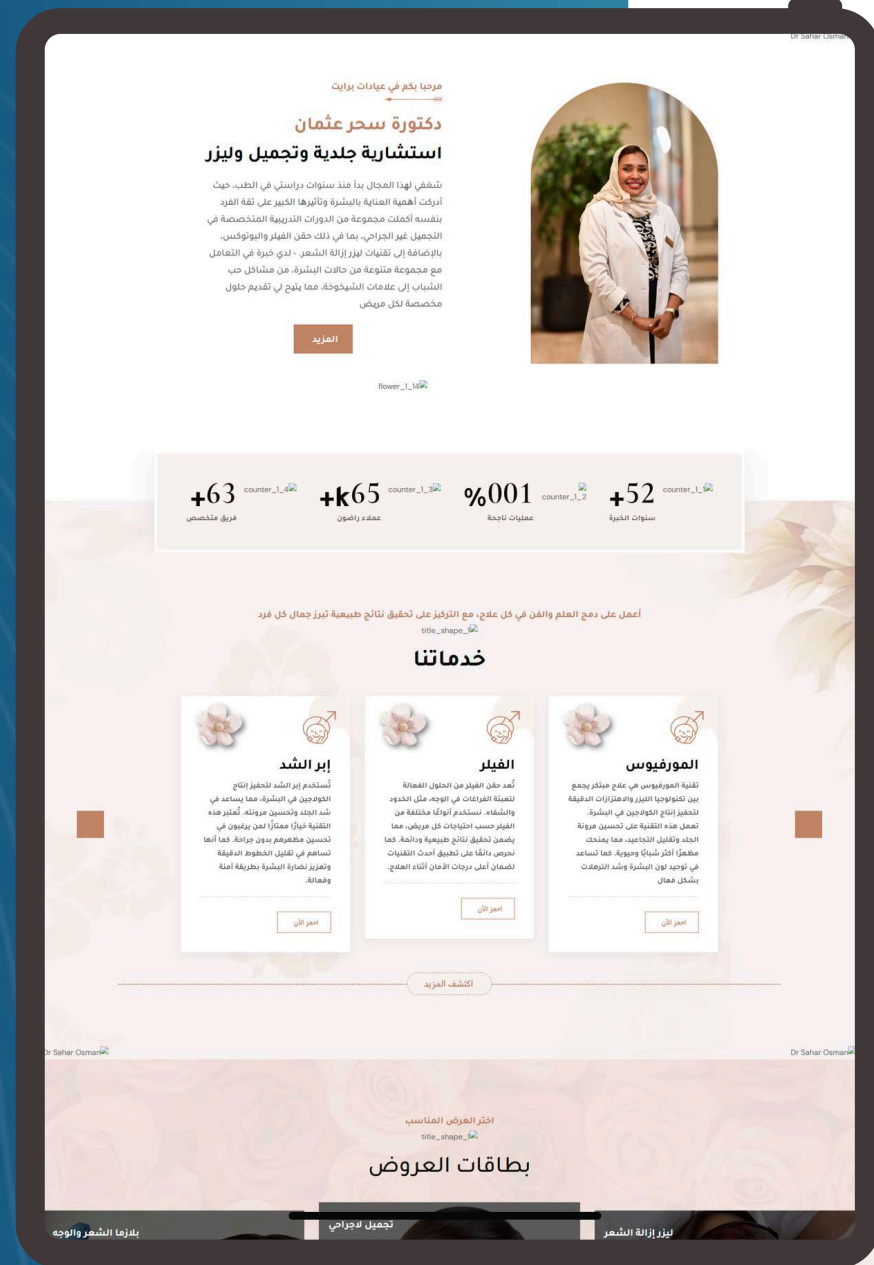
Dr Sahar Osman

مرحبا بكم في عيادات برايت

دكتورة سحر عثمان

استشارية جلدية وتجميل وليزر

شغفي لهذا المجال بدأ منذ سنوات دراستي في الطب، حيث أدركت أهمية العناية بالبشرة وتأثيرها الكبير على ثقة الفرد بنفسه أكملت مجموعة من الدورات التدريبية المتخصصة في التجميل غير الجراحي، بما في ذلك حقن الفيلر والبوتوكس، بالإضافة إلى تقنيات ليزر إزالة الشعر - لدي خبرة في التعامل مع مجموعة متنوعة من حالات البشرة، من مشاكل حب الشباب إلى علامات الشيخوخة، مما يتيح لي تقديم حلول مخصصة لكل مريض

المزيد

flower_1_14

| counter_1_4 +63 فريق متخصص | counter_1_3 +k65 عملاء راضون | counter_1_2 %001 عمليات ناجحة | counter_1_1 +52 سنوات الخبرة |
|---|---|---|---|

أعمل على دمج العلم والفن في كل علاج، مع التركيز على تحقيق نتائج طبيعية تبرز جمال كل فرد

title_shape_

خدماتنا

المورفيوس

تقنية المورفيوس هي علاج مبتكر يجمع بين تكنولوجيا الليزر والاهتزازات الدقيقة لتحفيز إنتاج الكولاجين في البشرة. تعمل هذه التقنية على تحسين مرونة الجلد وتقليل التجاعيد، مما يمنحك مظهرًا أكثر شبابًا وحيوية. كما تساعد في توحيد لون البشرة وشد الترهلات بشكل فعال

احجز الآن

الفيلر

تُعد حقن الفيلر من الحلول الفعالة لتعبئة الفراغات في الوجه، مثل الخدود والشفاه. نستخدم أنواعًا مختلفة من الفيلر حسب احتياجات كل مريض، مما يضمن تحقيق نتائج طبيعية ودائمة. كما نحرص دائمًا على تطبيق أحدث التقنيات لضمان أعلى درجات الأمان أثناء العلاج.

احجز الآن

إبر الشد

تُستخدم إبر الشد لتحفيز إنتاج الكولاجين في البشرة، مما يساعد في شد الجلد وتحسين مرونته. تُعتبر هذه التقنية خيارًا ممتازًا لمن يرغبون في تحسين مظهرهم بدون جراحة. كما أنها تساهم في تقليل الخطوط الدقيقة وتعزيز نضارة البشرة بطريقة آمنة وفعالة.

احجز الآن

اكتشف المزيد

Dr Sahar Osman

Dr Sahar Osman

اختر العرض المناسب

title_shape_

بطاقات العروض

ليزر إزالة الشعر

تجميل لاجراحي

بلازما الشعر والوجه